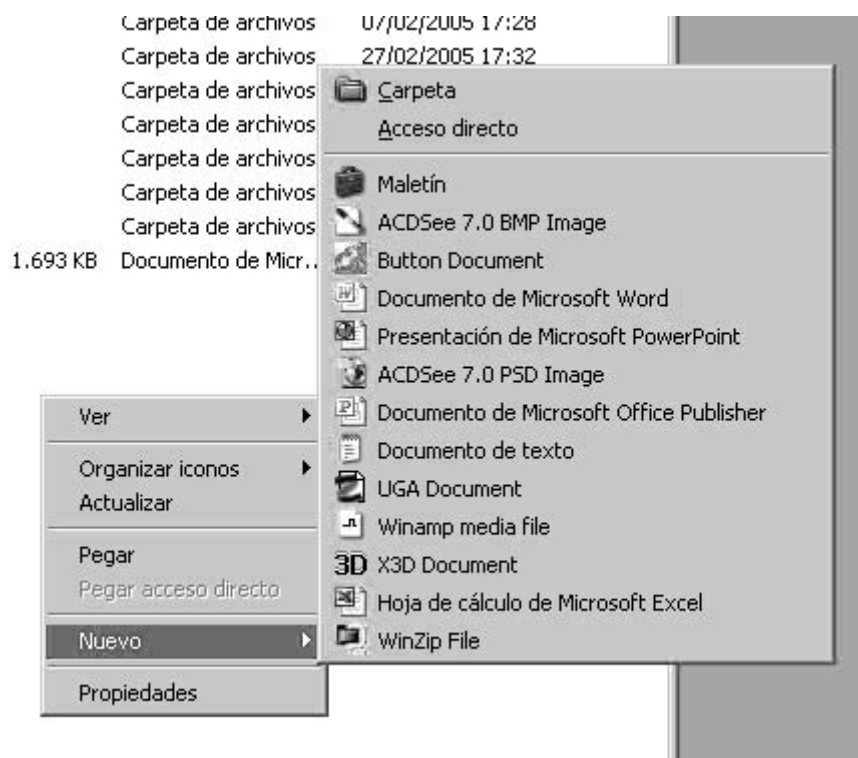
Carpeta de archivos 07/02/2005 17:28
Carpeta de archivos 27/02/2005 17:32
Carpeta de archivos
Carpeta de archivos
Carpeta de archivos
Carpeta de archivos
Carpeta de archivos
1.693 KB Documento de Micr...

Carpeta
Acceso directo
Maletín
ACDSee 7.0 BMP Image
Button Document
Documento de Microsoft Word
Presentación de Microsoft PowerPoint
ACDSee 7.0 PSD Image
Documento de Microsoft Office Publisher
Documento de texto
UGA Document
Winamp media file
3D X3D Document
Hoja de cálculo de Microsoft Excel
WinZip File

Ver
Organizar iconos
Actualizar
Pegar
Pegar acceso directo
Nuevo
Propiedades